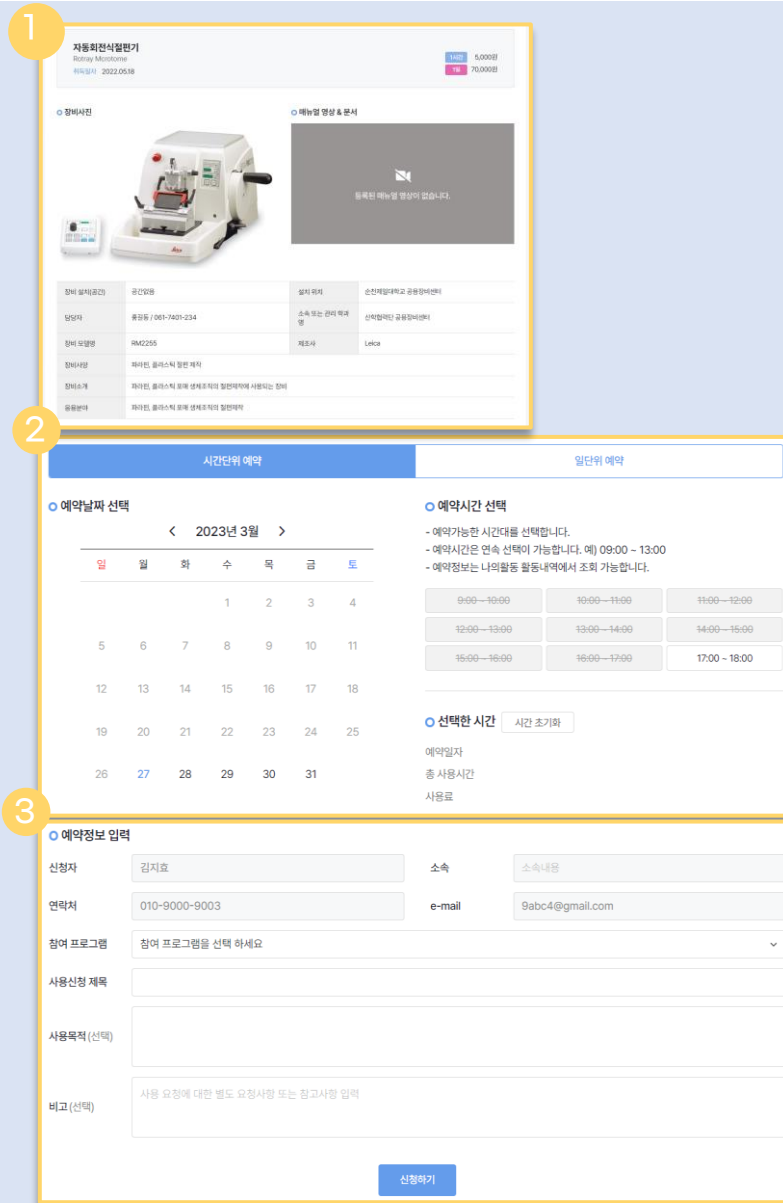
1

자동회전식절편기
Rotray Microtome
취득일자 2022.05.18

1시간 5,000원
1일 70,000원

장비사진

매뉴얼 영상 & 문서

등록된 매뉴얼 영상이 없습니다.

| 장비 설치(공간) | 공간없음 | 설치 위치 | 순천제일대학교 공용장비센터 |
|---|---|---|---|
| 담당자 | 홍길동 / 061-7401-234 | 소속 또는 관리 학과명 | 산학협력단 공용장비센터 |
| 장비 모델명 | RM2255 | 제조사 | Leica |
| 장비사양 | 파라핀, 플라스틱 절편 제작 | | |
| 장비소개 | 파라핀, 플라스틱 표에 생체조직의 절편제작에 사용되는 장비 | | |
| 응용분야 | 파라핀, 플라스틱 표에 생체조직의 절편제작 | | |

2

시간단위 예약
일단위 예약

예약날짜 선택

‹ 2023년 3월 ›

| 일 | 월 | 화 | 수 | 목 | 금 | 토 |
|---|---|---|---|---|---|---|
| | | | 1 | 2 | 3 | 4 |
| 5 | 6 | 7 | 8 | 9 | 10 | 11 |
| 12 | 13 | 14 | 15 | 16 | 17 | 18 |
| 19 | 20 | 21 | 22 | 23 | 24 | 25 |
| 26 | 27 | 28 | 29 | 30 | 31 | |

예약시간 선택
- 예약가능한 시간대를 선택합니다.
- 예약시간은 연속 선택이 가능합니다. 예) 09:00 ~ 13:00
- 예약정보는 나의활동 활동내역에서 조회 가능합니다.

| 9:00 ~ 10:00 | 10:00 ~ 11:00 | 11:00 ~ 12:00 |
|---|---|---|
| 12:00 ~ 13:00 | 13:00 ~ 14:00 | 14:00 ~ 15:00 |
| 15:00 ~ 16:00 | 16:00 ~ 17:00 | 17:00 ~ 18:00 |

선택한 시간 시간 초기화
예약일자
총 사용시간
사용료

3

예약정보 입력
신청자 김지효
소속 소속내용
연락처 010-9000-9003
e-mail 9abc4@gmail.com
참여 프로그램 참여 프로그램을 선택 하세요
사용신청 제목
사용목적(선택)
비고(선택) 사용 요청에 대한 별도 요청사항 또는 참고사항 입력

신청하기